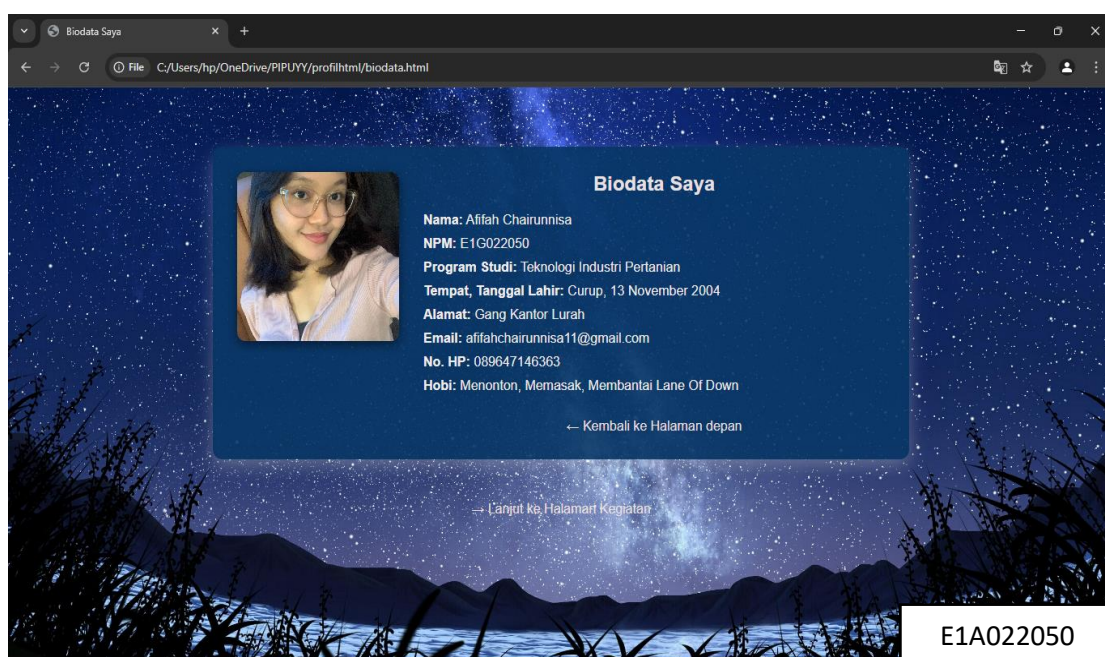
Biodata Saya

File C:/Users/hp/OneDrive/PIPUYY/profilhtml/biodata.html

Biodata Saya

**Nama:** Afifah Chairunnisa
**NPM:** E1G022050
**Program Studi:** Teknologi Industri Pertanian
**Tempat, Tanggal Lahir:** Curup, 13 November 2004
**Alamat:** Gang Kantor Lurah
**Email:** afifahchairunnisa11@gmail.com
**No. HP:** 089647146363
**Hobi:** Menonton, Memasak, Membantai Lane Of Down

← Kembali ke Halaman depan

→ Lanjut ke Halaman Kegiatan

E1A022050